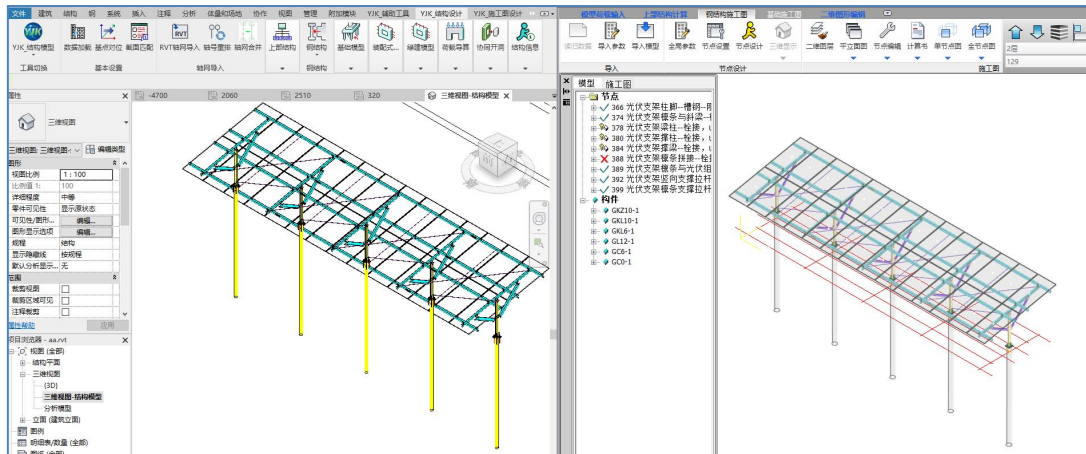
文件 建筑 结构 钢 系统 插入 注释 分析 体量和场地 协作 视图 管理 附加模块 YJK_辅助工具 YJK_结构设计 YJK_施工图设计

YJK 结构模型 数据加载 基点对位 截面匹配 RVT轴网导入 轴号重排 轴网合并 上部结构 钢结构 基础模型 装配式... 绿建模型 荷载导算 协同开洞 结构信息

工具切换 基本设置 轴网导入 结构

属性

三维视图

三维视图: 三维视图 - 编辑类型

图形

视图比例 1 : 100
比例值 1: 100
详细程度 中等
零件可见性 显示原状态
可见性/图形... 编辑...
图形显示选项 编辑...
规程 结构
显示隐藏线 按规程
默认分析显示... 无

范围

裁剪视图
裁剪区域可见
注释裁剪

属性帮助 应用

项目浏览器 - aa.rvt

视图 (全部)
结构平面
三维视图
{3D}
三维视图-结构模型
分析模型
立面 (建筑立面)
图例
明细表/数量 (全部)

-4700 2060 2510 320 三维视图-结构模型

模型荷载输入 上部结构计算 钢结构施工图 基础设计 三维图形编辑

读旧数据 导入参数 导入模型 全局参数 节点设置 节点设计 三维显示 二维图库 平立面图 节点编辑 计算书 单节点图 全节点图

导入 节点设计 施工图

2层
129

模型 施工图

节点
366 光伏支架柱脚--槽钢...
374 光伏支架檩条与斜梁...
378 光伏支架梁柱--栓接...
380 光伏支架撑柱--栓接...
384 光伏支架撑梁--栓接...
388 光伏支架檩条拼接--栓...
389 光伏支架檩条与光伏组...
392 光伏支架竖向支撑拉杆...
399 光伏支架檩条支撑拉杆...

构件
GKZ10-1
GKL10-1
GKL6-1
GL12-1
GC6-1
GC0-1